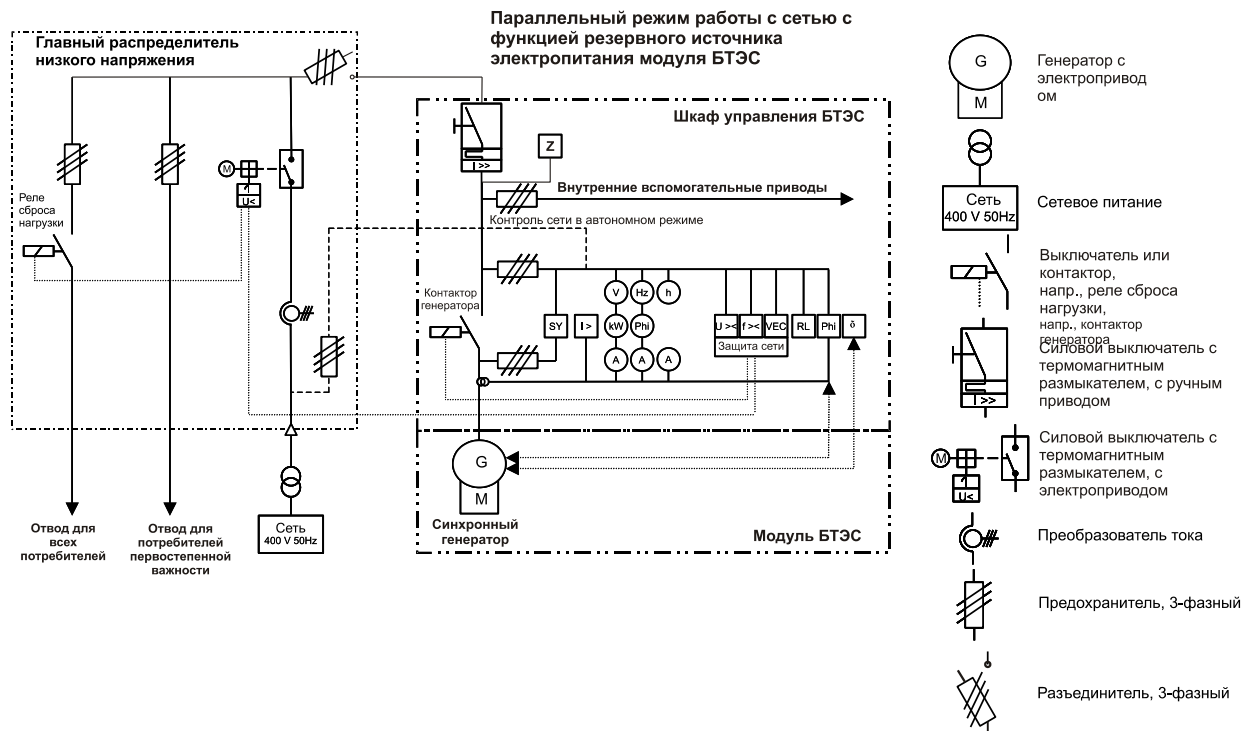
Параллельный режим работы с сетью с функцией резервного источника электропитания модуля БТЭС

Главный распределитель низкого напряжения

Реле сброса нагрузки

M

U<

Шкаф управления БТЭС

I>>

Z

Внутренние вспомогательные приводы

Контроль сети в автономном режиме

Контактор генератора

SY

I>

V

Hz

h

kW

Phi

A

A

A

U ><

f ><

VEC

RL

Phi

δ

Защита сети

G

M

Синхронный генератор

Модуль БТЭС

Отвод для всех потребителей

Отвод для потребителей первостепенной важности

Сеть
400 V 50Hz

G

M

Генератор с электроприводом

Сеть
400 V 50Hz

Сетевое питание

Выключатель или контактор, напр., реле сброса нагрузки, напр., контактор генератора

I>>

Силовой выключатель с термомагнитным размыкателем, с ручным приводом

M

U<

Силовой выключатель с термомагнитным размыкателем, с электроприводом

Преобразователь тока

Предохранитель, 3-фазный

Разъединитель, 3-фазный